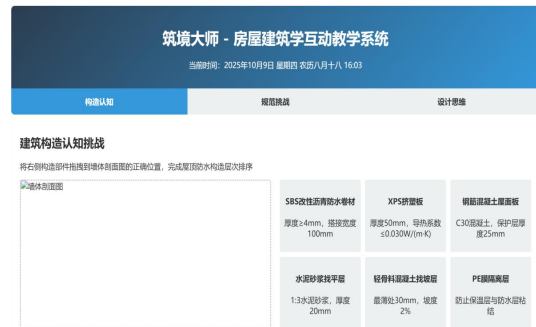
筑境大师 - 房屋建筑学互动教学系统

当前时间：2025年10月9日 星期四 农历八月十八 16:03

构造认知

规范挑战

设计思维

建筑构造认知挑战

将右侧构造部件拖拽到墙体剖面图的正确位置，完成屋顶防水构造层次排序

墙体剖面图

SBS改性沥青防水卷材

厚度≥4mm，搭接宽度100mm

XPS挤塑板

厚度50mm，导热系数≤0.030W/(m·K)

钢筋混凝土屋面板

C30混凝土，保护层厚度25mm

水泥砂浆找平层

1:3水泥砂浆，厚度20mm

轻骨料混凝土找坡层

最薄处30mm，坡度2%

PE膜隔离层

防止保温层与防水层粘结